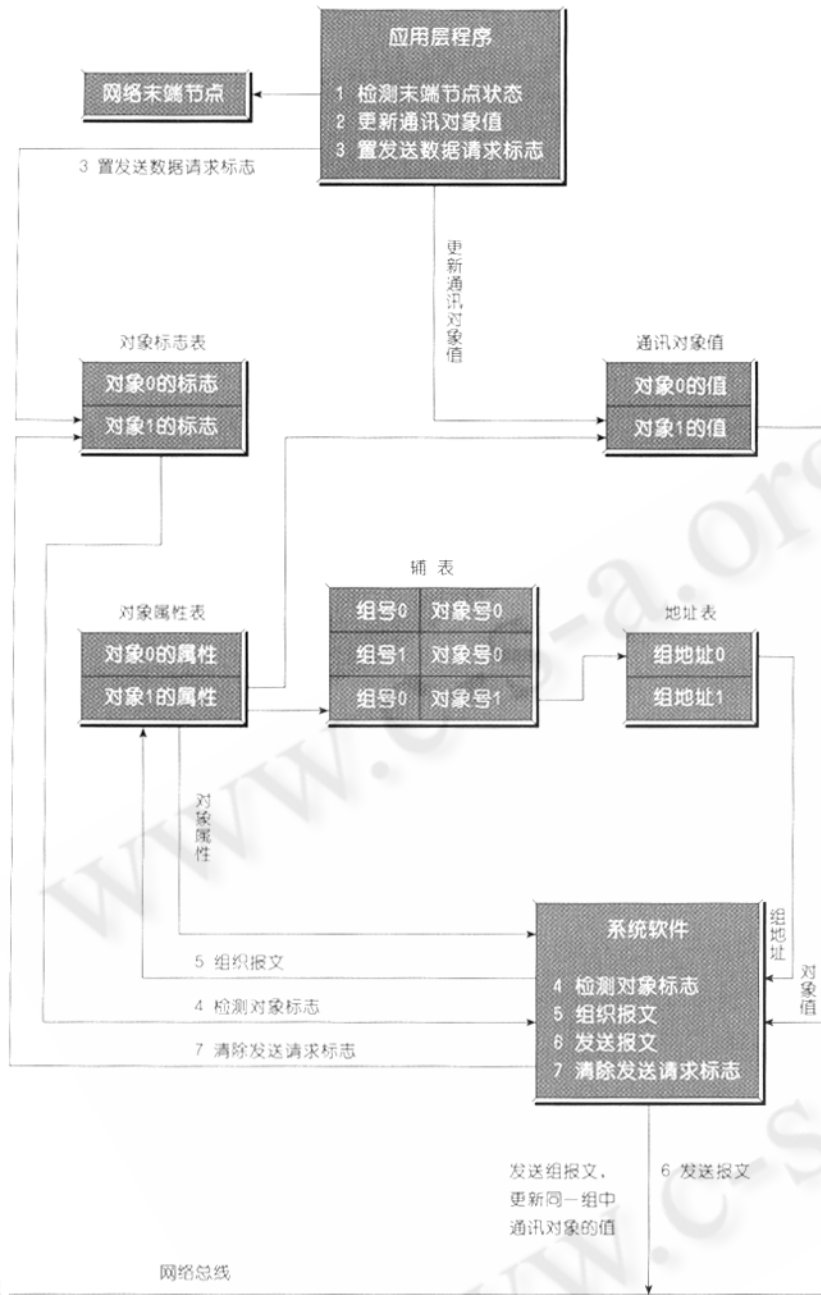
应用层程序

1 检测末端节点状态
2 更新通讯对象值
3 置发送数据请求标志

网络末端节点

3 置发送数据请求标志

更新通讯对象值

对象标志表

对象0的标志
对象1的标志

通讯对象值

对象0的值
对象1的值

辅 表

| 组号0 | 对象号0 |
|---|---|
| 组号1 | 对象号0 |
| 组号0 | 对象号1 |

对象属性表

对象0的属性
对象1的属性

地址表

组地址0
组地址1

对象属性

组地址

对象值

系统软件

4 检测对象标志
5 组织报文
6 发送报文
7 清除发送请求标志

5 组织报文
4 检测对象标志
7 清除发送请求标志

发送组报文，更新同一组中通讯对象的值

6 发送报文

网络总线

www.cs-a.org